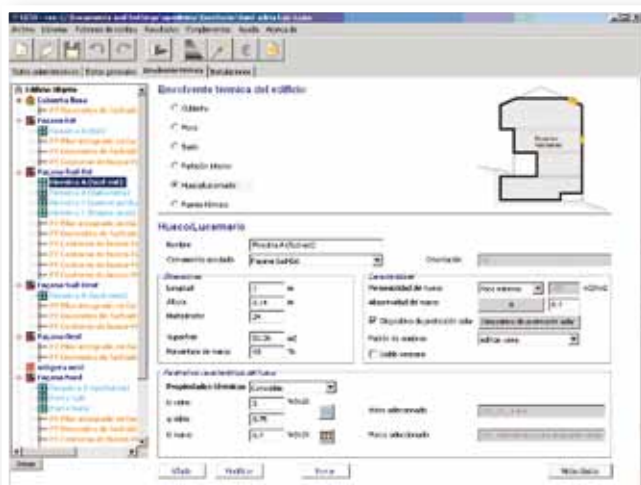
Archivo Edición Sistemas Resultados Complementos Ayuda

Datos administrativos | Datos generales | Envolvente térmica | Resultados

Envolvente térmica del edificio

Cubierta
Muro
Suelo
Partición interior
Hueco/Lucernario
Puente térmico

Hueco/Lucernario

Nombre
Cerramiento asociado
Orientación

Dimensiones
Longitud
Altura
Multiplicador
Superficie
Porcentaje de marco

Características
Permeabilidad del hueco
Absortividad del marco
Dispositivo de protección solar
Patrón de sombras
Doble ventana

Parámetros característicos del hueco
Propiedades térmicas
U vidrio
g vidrio
U marco
Vidrio seleccionado
Marco seleccionado

Añadir
Modificar
Borrar
Nuevo